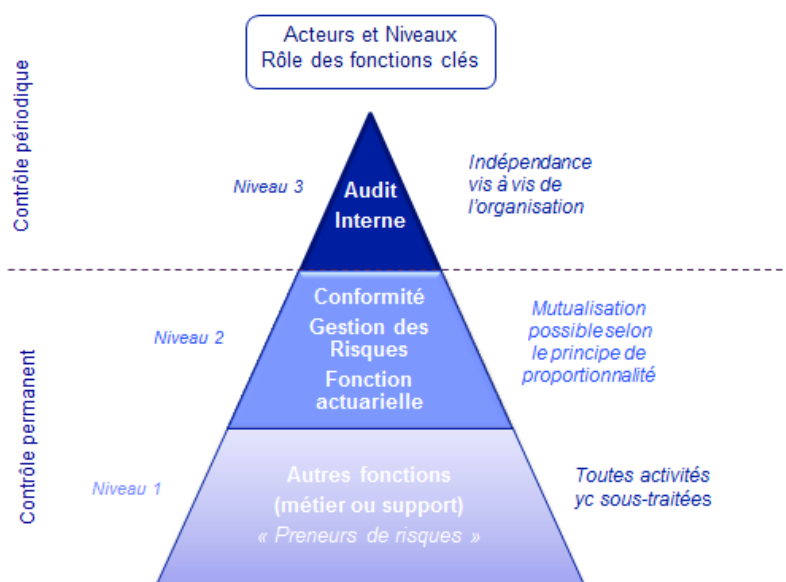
Acteurs et Niveaux
Rôle des fonctions clés

Contrôle périodique

Niveau 3

Audit Interne

Indépendance vis à vis de l'organisation

Contrôle permanent

Niveau 2

Conformité
Gestion des Risques
Fonction actuarielle

Mutualisation possible selon le principe de proportionnalité

Niveau 1

Autres fonctions (métier ou support)
« Preneurs de risques »

Toutes activités yc sous-traitées